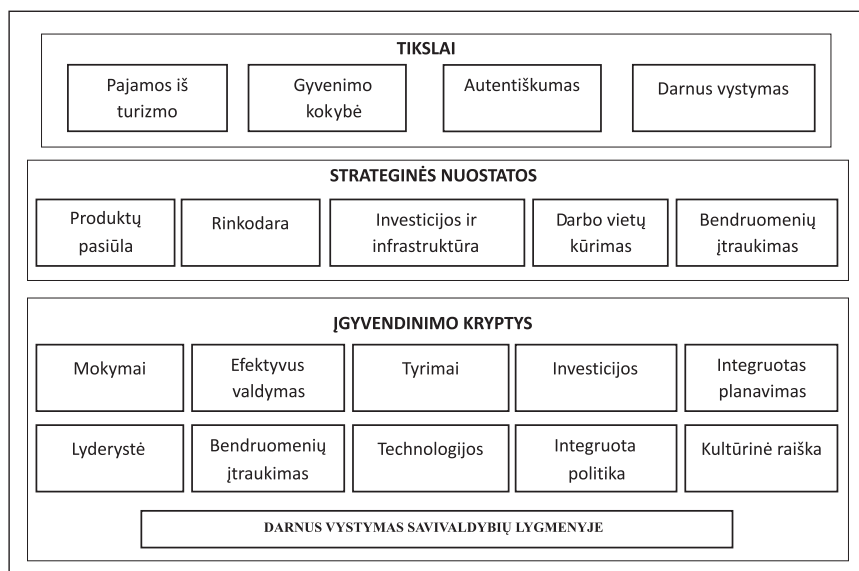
TIKSLAI

Pajamos iš turizmo

Gyvenimo kokybė

Autentiškumas

Darnus vystymas

STRATEGINĖS NUOSTATOS

Produktų pasiūla

Rinkodara

Investicijos ir infrastruktūra

Darbo vietų kūrimas

Bendruomenių įtraukimas

ĮGYVENDINIMO KRYPTYS

Mokymai

Efektyvus valdymas

Tyrimai

Investicijos

Integruotas planavimas

Lyderystė

Bendruomenių įtraukimas

Technologijos

Integruota politika

Kultūrinė raiška

DARNUS VYSTYMAS SAVIVALDYBIŲ LYGMENYJE